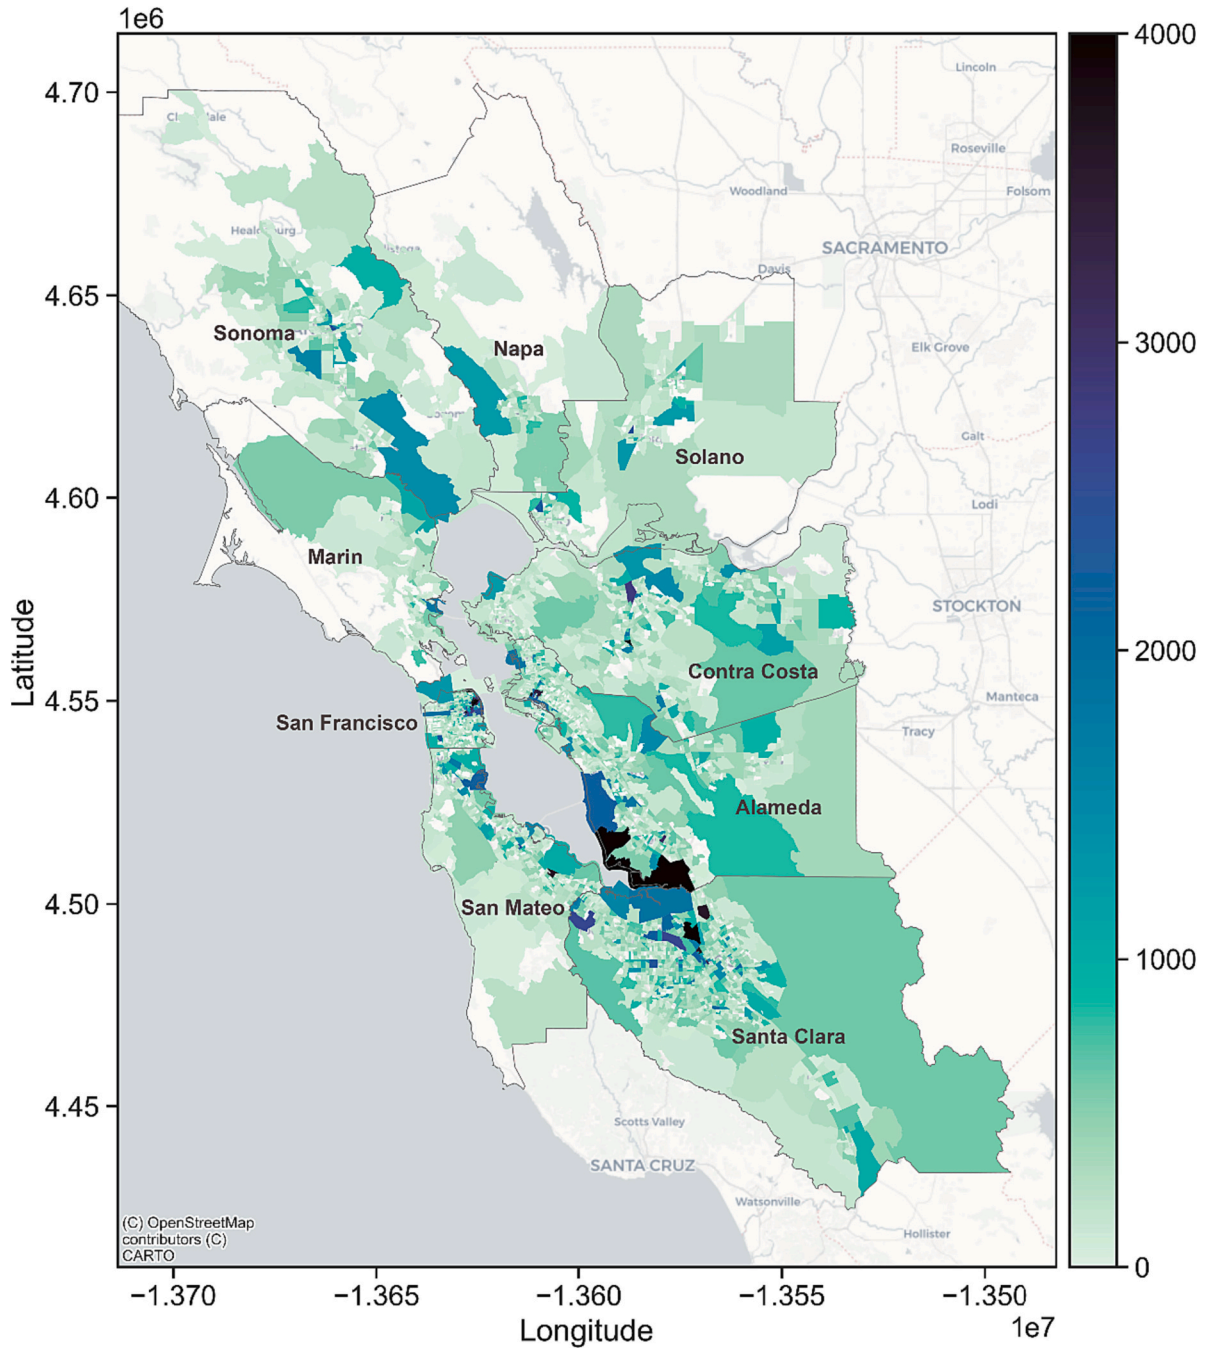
1e6
4.70
4.65
4.60
4.55
4.50
4.45
Latitude

Cl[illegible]ale
Lincoln
Roseville
Folsom
Woodland
Heal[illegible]urg
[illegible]istoga
SACRAMENTO
Davis
Sonoma
Napa
Elk Grove
Galt
Solano
Lodi
Marin
STOCKTON
Contra Costa
Manteca
San Francisco
Tracy
Alameda
San Mateo
Santa Clara
Scotts Valley
SANTA CRUZ
Watsonville
Hollister
(C) OpenStreetMap contributors (C) CARTO

−1.370
−1.365
−1.360
−1.355
−1.350
Longitude
1e7

4000
3000
2000
1000
0